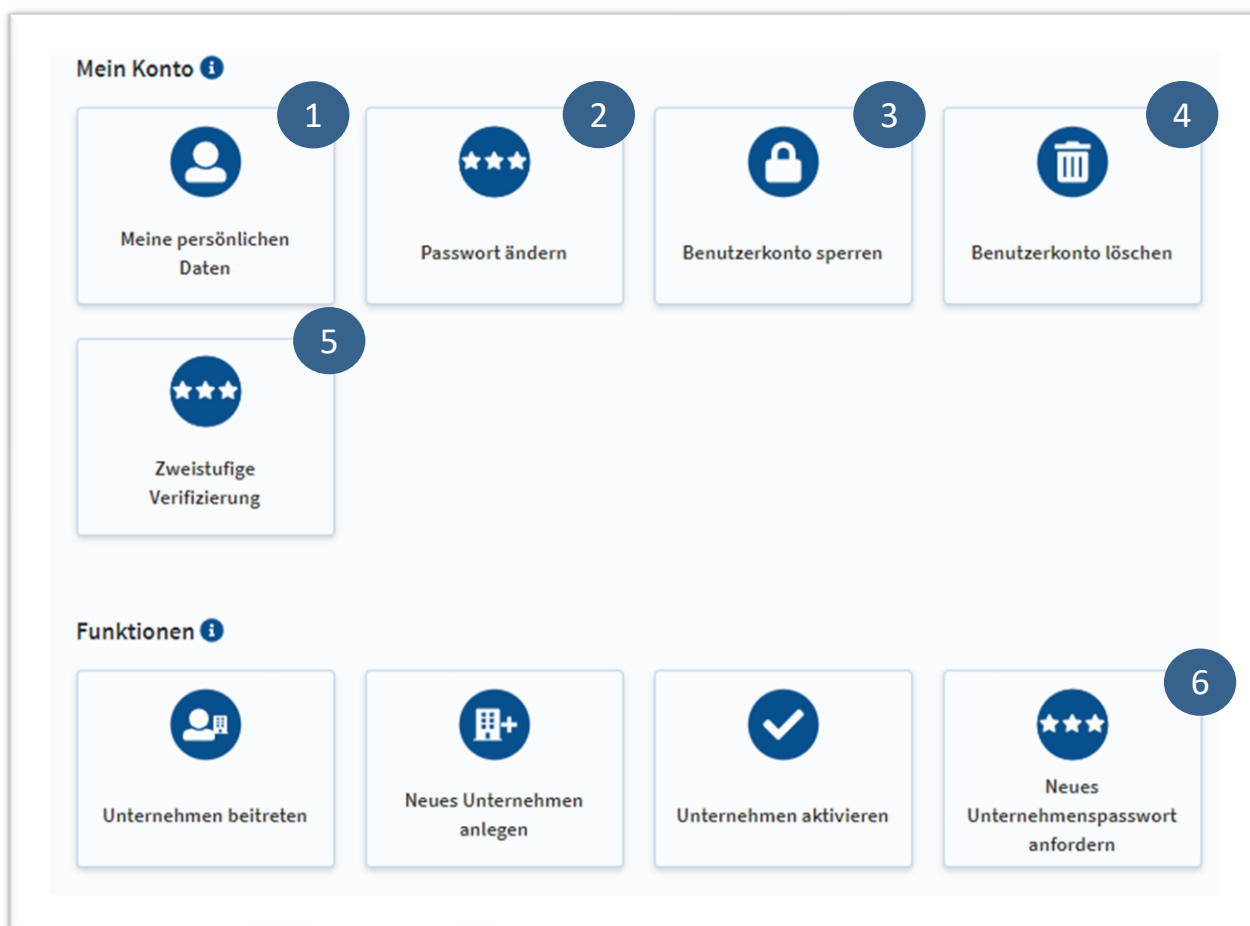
Mein Konto

1
Meine persönlichen Daten

2
Passwort ändern

3
Benutzerkonto sperren

4
Benutzerkonto löschen

5
Zweistufige Verifizierung

Funktionen

Unternehmen beitreten

Neues Unternehmen anlegen

Unternehmen aktivieren

6
Neues Unternehmenspasswort anfordern